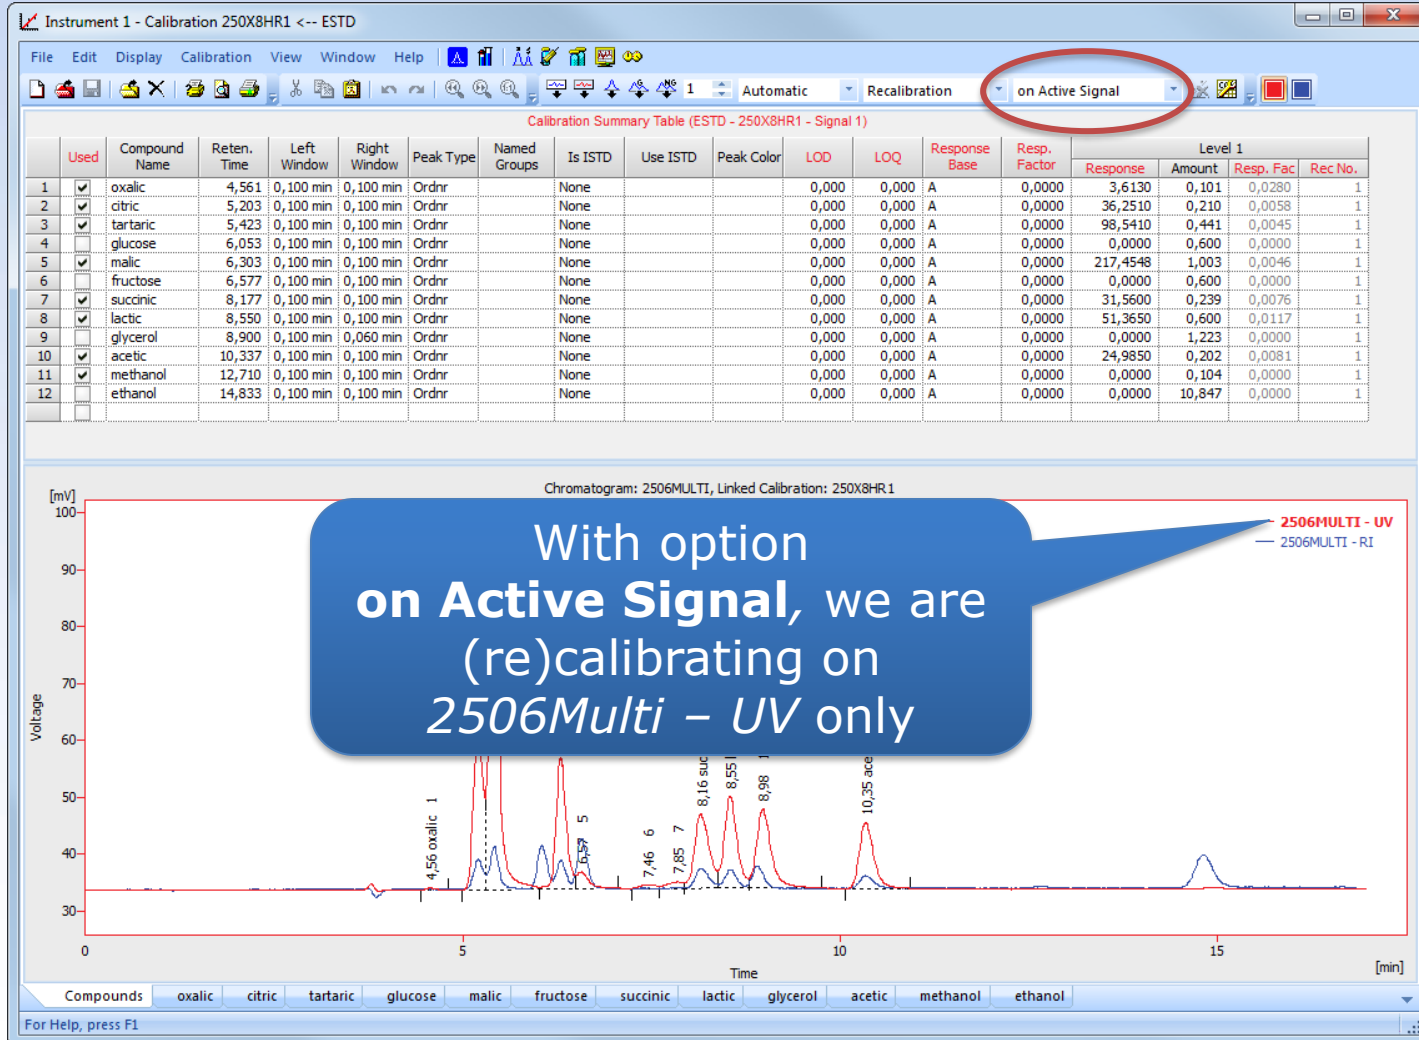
Instrument 1 - Calibration 250X8HR1 <-- ESTD

File Edit Display Calibration View Window Help

1 Automatic Recalibration on Active Signal

Calibration Summary Table (ESTD - 250X8HR1 - Signal 1)

| | Used | Compound Name | Reten. Time | Left Window | Right Window | Peak Type | Named Groups | Is ISTD | Use ISTD | Peak Color | LOD | LOQ | Response Base | Resp. Factor | Level 1 Response | Amount | Resp. Fac | Rec No. |
|---|---|---|---|---|---|---|---|---|---|---|---|---|---|---|---|---|---|---|
| 1 | ✓ | oxalic | 4,561 | 0,100 min | 0,100 min | Ordnr | | None | | | 0,000 | 0,000 | A | 0,0000 | 3,6130 | 0,101 | 0,0280 | 1 |
| 2 | ✓ | citric | 5,203 | 0,100 min | 0,100 min | Ordnr | | None | | | 0,000 | 0,000 | A | 0,0000 | 36,2510 | 0,210 | 0,0058 | 1 |
| 3 | ✓ | tartaric | 5,423 | 0,100 min | 0,100 min | Ordnr | | None | | | 0,000 | 0,000 | A | 0,0000 | 98,5410 | 0,441 | 0,0045 | 1 |
| 4 | | glucose | 6,053 | 0,100 min | 0,100 min | Ordnr | | None | | | 0,000 | 0,000 | A | 0,0000 | 0,0000 | 0,600 | 0,0000 | 1 |
| 5 | ✓ | malic | 6,303 | 0,100 min | 0,100 min | Ordnr | | None | | | 0,000 | 0,000 | A | 0,0000 | 217,4548 | 1,003 | 0,0046 | 1 |
| 6 | | fructose | 6,577 | 0,100 min | 0,100 min | Ordnr | | None | | | 0,000 | 0,000 | A | 0,0000 | 0,0000 | 0,600 | 0,0000 | 1 |
| 7 | ✓ | succinic | 8,177 | 0,100 min | 0,100 min | Ordnr | | None | | | 0,000 | 0,000 | A | 0,0000 | 31,5600 | 0,239 | 0,0076 | 1 |
| 8 | ✓ | lactic | 8,550 | 0,100 min | 0,100 min | Ordnr | | None | | | 0,000 | 0,000 | A | 0,0000 | 51,3650 | 0,600 | 0,0117 | 1 |
| 9 | | glycerol | 8,900 | 0,100 min | 0,060 min | Ordnr | | None | | | 0,000 | 0,000 | A | 0,0000 | 0,0000 | 1,223 | 0,0000 | 1 |
| 10 | ✓ | acetic | 10,337 | 0,100 min | 0,100 min | Ordnr | | None | | | 0,000 | 0,000 | A | 0,0000 | 24,9850 | 0,202 | 0,0081 | 1 |
| 11 | ✓ | methanol | 12,710 | 0,100 min | 0,100 min | Ordnr | | None | | | 0,000 | 0,000 | A | 0,0000 | 0,0000 | 0,104 | 0,0000 | 1 |
| 12 | | ethanol | 14,833 | 0,100 min | 0,100 min | Ordnr | | None | | | 0,000 | 0,000 | A | 0,0000 | 0,0000 | 10,847 | 0,0000 | 1 |

Chromatogram: 2506MULTI, Linked Calibration: 250X8HR1

With option
**on Active Signal**, we are (re)calibrating on
*2506Multi – UV* only

2506MULTI - UV
2506MULTI - RI

[mV] 100 90 80 70 60 50 40 30 Voltage

4,56 oxalic 1 5 6,57 7,46 6 7,85 7 8,16 suc 8,55 l 8,98 1 10,35 ace

0 5 10 15 Time [min]

Compounds oxalic citric tartaric glucose malic fructose succinic lactic glycerol acetic methanol ethanol

For Help, press F1